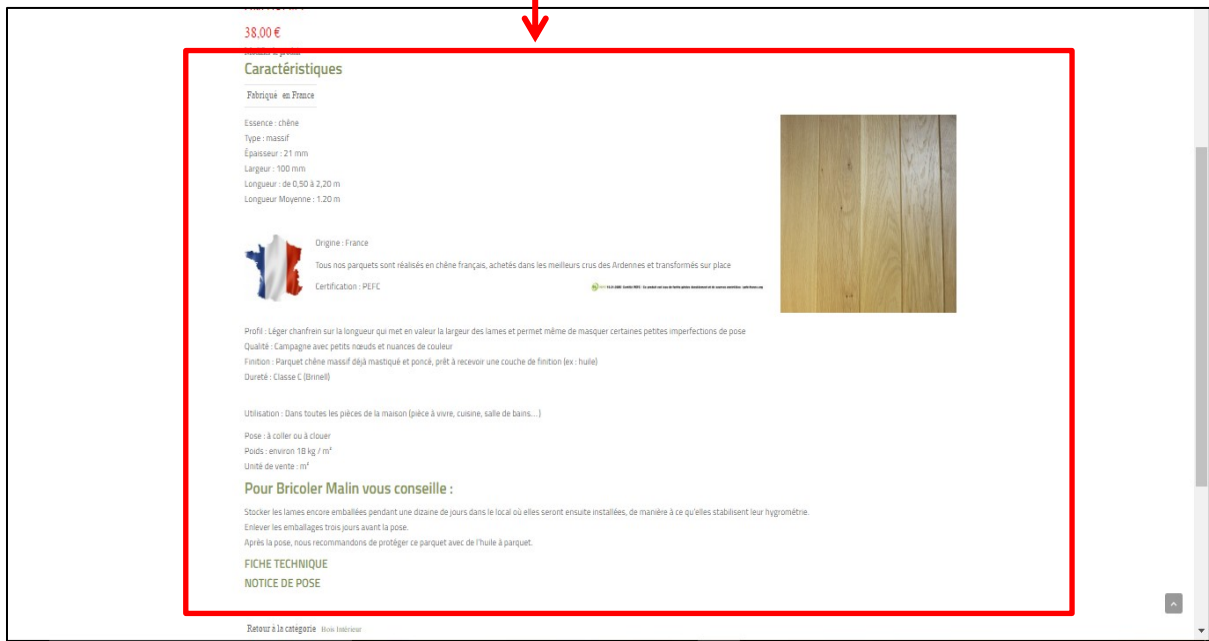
38,00 €

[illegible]

Caractéristiques

Fabriqué en France

Essence : chêne
Type : massif
Épaisseur : 21 mm
Largeur : 100 mm
Longueur : de 0,50 à 2,20 m
Longueur Moyenne : 1.20 m

Origine : France

Tous nos parquets sont réalisés en chêne français, achetés dans les meilleurs crus des Ardennes et transformés sur place

Certification : PEFC

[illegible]

Profil : Léger chanfrein sur la longueur qui met en valeur la largeur des lames et permet même de masquer certaines petites imperfections de pose
Qualité : Campagne avec petits nœuds et nuances de couleur
Finition : Parquet chêne massif déjà mastiqué et poncé, prêt à recevoir une couche de finition (ex : huile)
Dureté : Classe C (Brinell)

Utilisation : Dans toutes les pièces de la maison (pièce à vivre, cuisine, salle de bains....)

Pose : à coller ou à clouer
Poids : environ 18 kg / m²
Unité de vente : m²

Pour Bricoler Malin vous conseille :

Stocker les lames encore emballées pendant une dizaine de jours dans le local où elles seront ensuite installées, de manière à ce qu'elles stabilisent leur hygrométrie.
Enlever les emballages trois jours avant la pose.
Après la pose, nous recommandons de protéger ce parquet avec de l'huile à parquet.

FICHE TECHNIQUE
NOTICE DE POSE

Retour à la catégorie Bois Intérieur